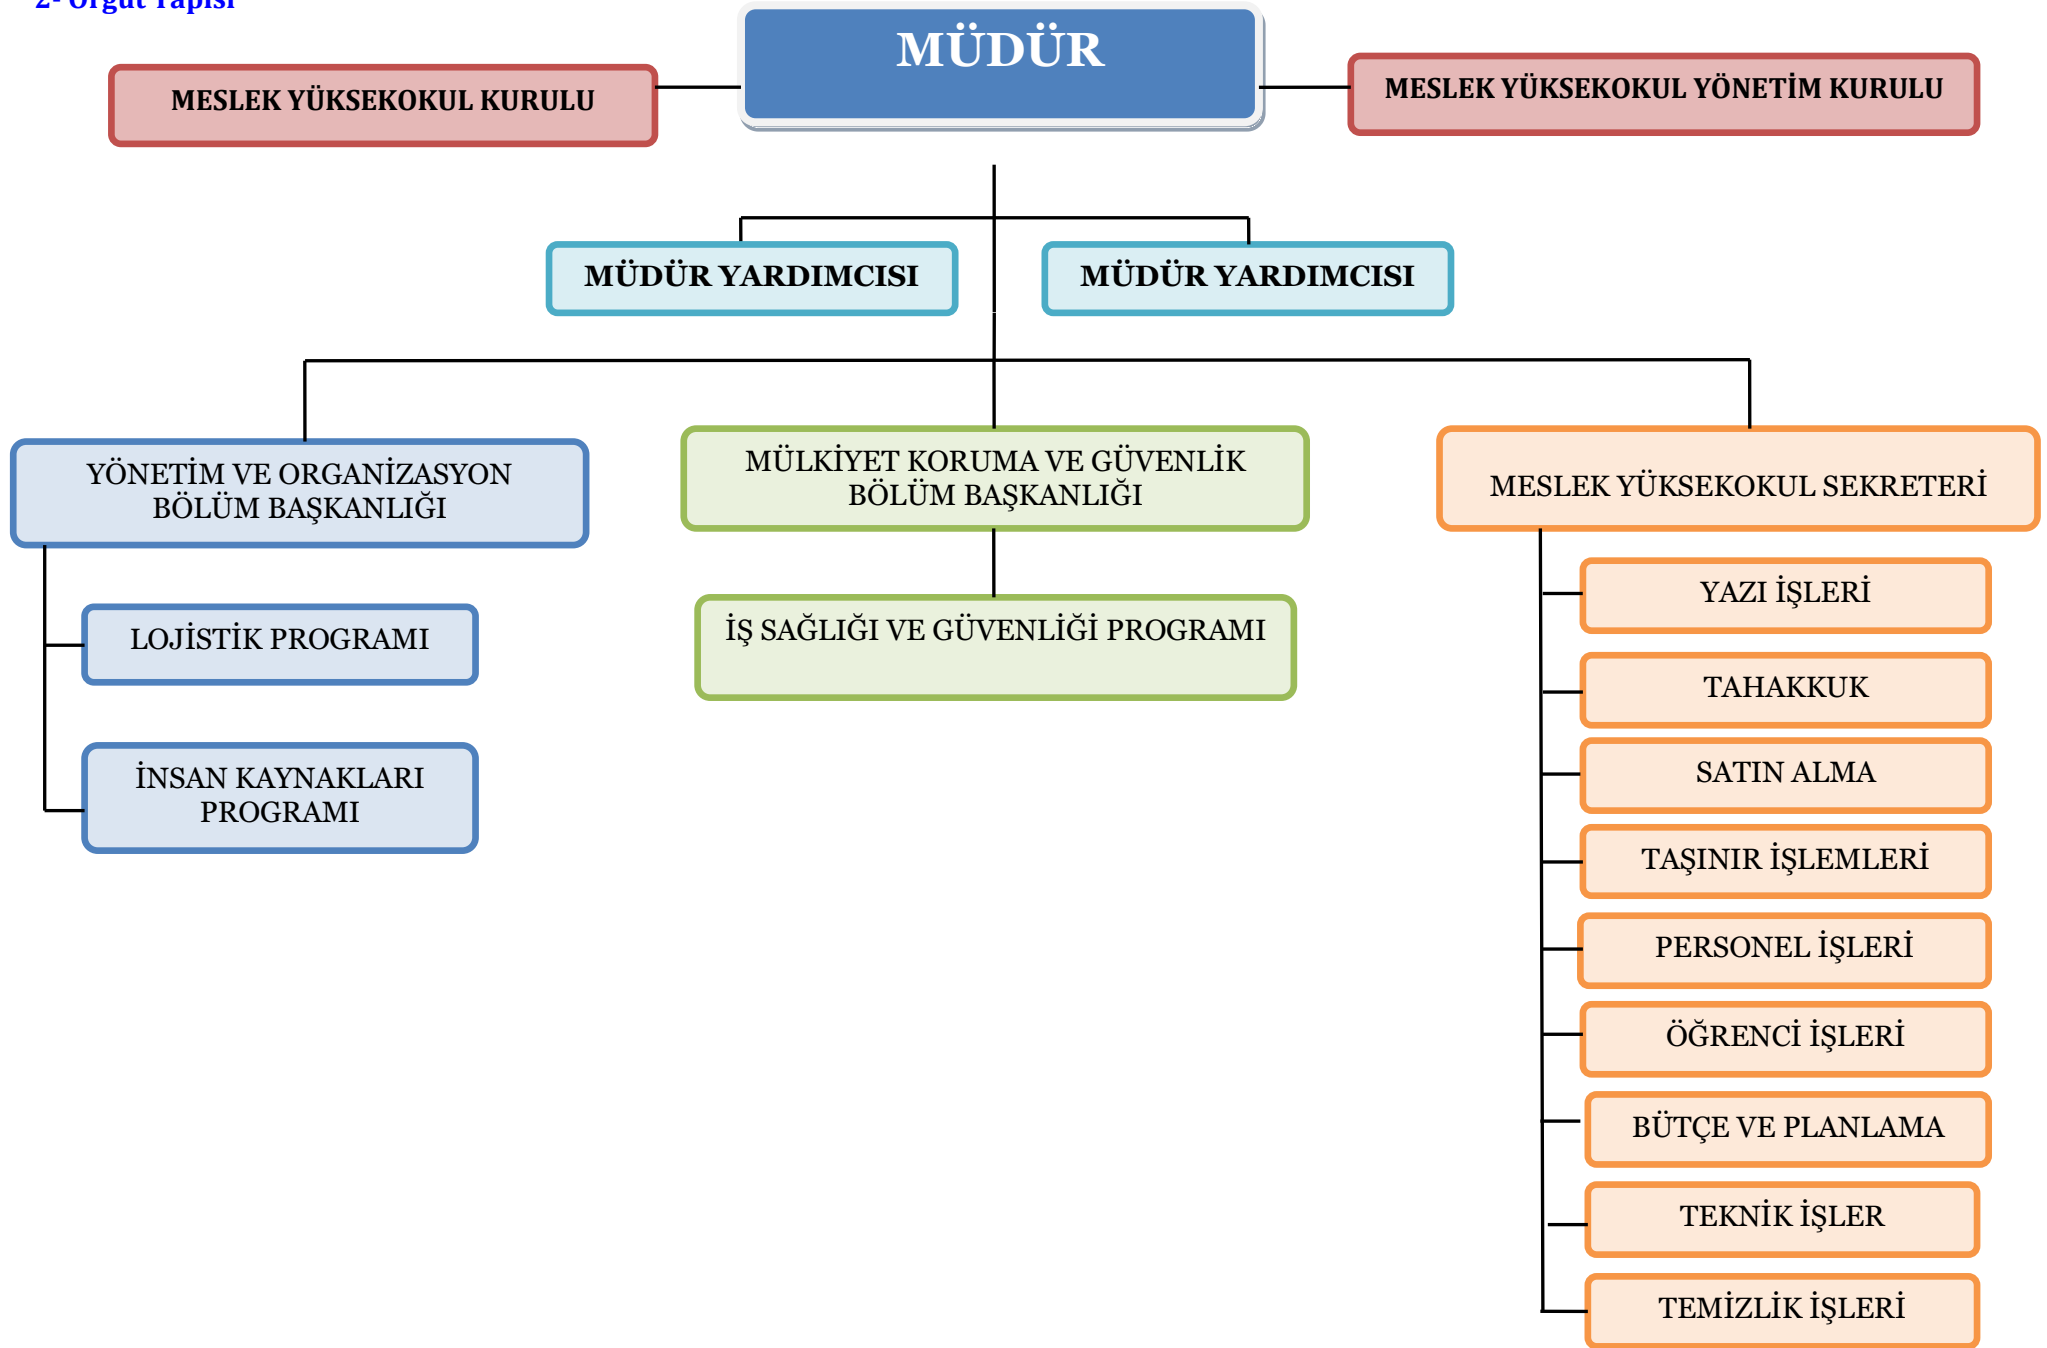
2- Örgüt Yapısı

MÜDÜR

MESLEK YÜKSEKOKUL KURULU

MESLEK YÜKSEKOKUL YÖNETİM KURULU

MÜDÜR YARDIMCISI

MÜDÜR YARDIMCISI

YÖNETİM VE ORGANİZASYON BÖLÜM BAŞKANLIĞI

LOJİSTİK PROGRAMI

İNSAN KAYNAKLARI PROGRAMI

MÜLKİYET KORUMA VE GÜVENLİK BÖLÜM BAŞKANLIĞI

İŞ SAĞLIĞI VE GÜVENLİĞİ PROGRAMI

MESLEK YÜKSEKOKUL SEKRETERİ

YAZI İŞLERİ

TAHAKKUK

SATIN ALMA

TAŞINIR İŞLEMLERİ

PERSONEL İŞLERİ

ÖĞRENCİ İŞLERİ

BÜTÇE VE PLANLAMA

TEKNİK İŞLER

TEMİZLİK İŞLERİ